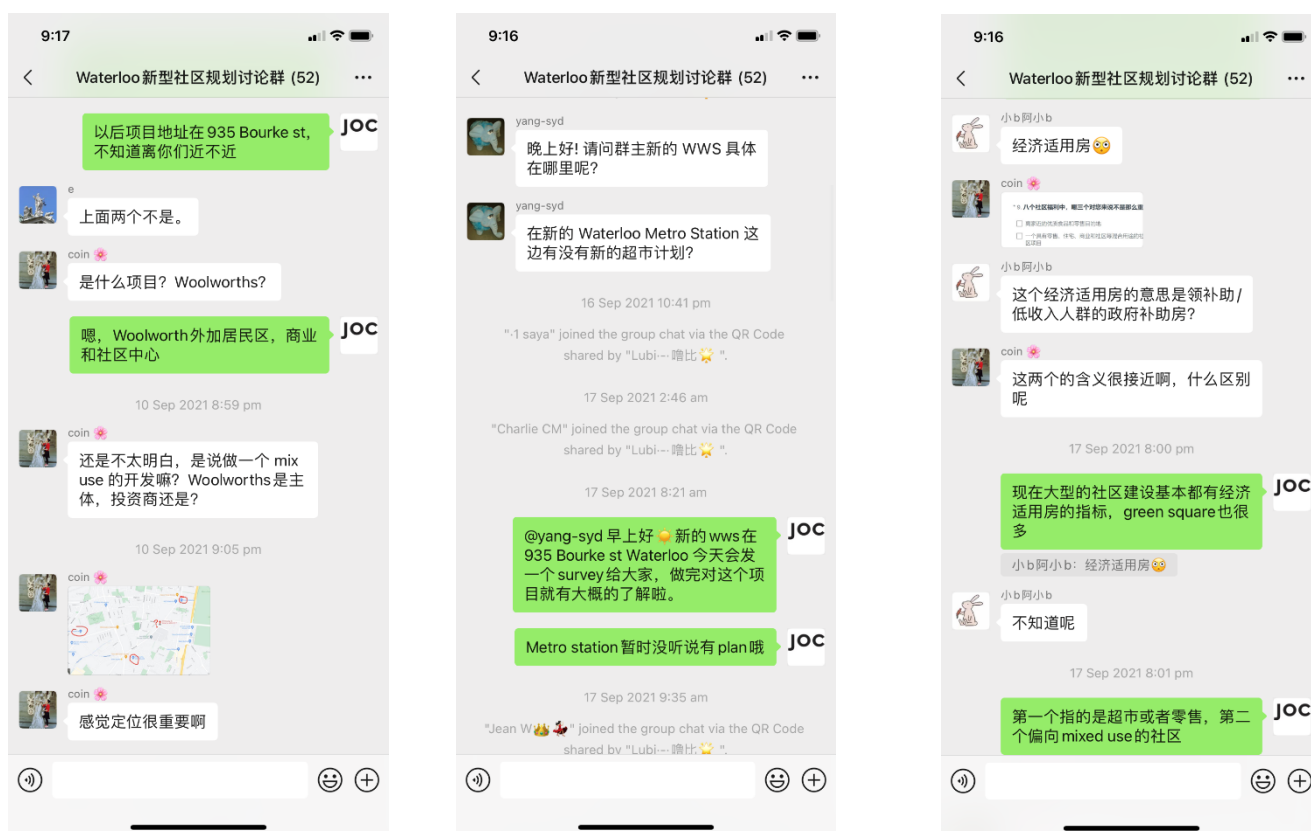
9:17

Waterloo新型社区规划讨论群 (52)

以后项目地址在 935 Bourke st，不知道离你们近不近

JOC

e

上面两个不是。

coin

是什么项目？Woolworths?

嗯，Woolworth外加居民区，商业和社区中心

JOC

10 Sep 2021 8:59 pm

coin

还是不太明白，是说做一个 mix use 的开发嘛？Woolworths是主体，投资商还是？

10 Sep 2021 9:05 pm

coin

coin

感觉定位很重要啊

9:16

Waterloo新型社区规划讨论群 (52)

yang-syd

晚上好! 请问群主新的 WWS 具体在哪里呢?

yang-syd

在新的 Waterloo Metro Station 这边有没有新的超市计划?

16 Sep 2021 10:41 pm

"-1 saya" joined the group chat via the QR Code shared by "Lubi-·噜比".

17 Sep 2021 2:46 am

"Charlie CM" joined the group chat via the QR Code shared by "Lubi-·噜比".

17 Sep 2021 8:21 am

@yang-syd 早上好 新的wws在 935 Bourke st Waterloo 今天会发一个 survey给大家，做完对这个项目就有大概的了解啦。

JOC

Metro station 暂时没听说有plan哦

JOC

17 Sep 2021 9:35 am

"Jean W" joined the group chat via the QR Code shared by "Lubi-·噜比".

9:16

Waterloo新型社区规划讨论群 (52)

小b阿小b

经济适用房

coin

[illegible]

小b阿小b

这个经济适用房的意思是领补助/低收入人群的政府补助房?

coin

这两个的含义很接近啊，什么区别呢

17 Sep 2021 8:00 pm

现在大型的社区建设基本都有经济适用房的指标，green square也很多

JOC

小b阿小b：经济适用房

小b阿小b

不知道呢

17 Sep 2021 8:01 pm

第一个指的是超市或者零售，第二个偏向 mixed use的社区

JOC